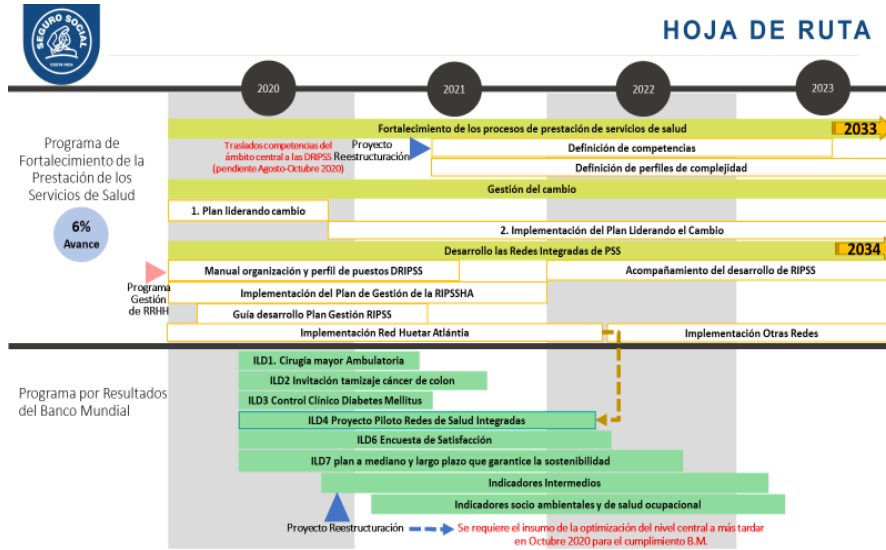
SEGURO SOCIAL
COSTA RICA

HOJA DE RUTA

2020
2021
2022
2023

Programa de Fortalecimiento de la Prestación de los Servicios de Salud

6%
Avance

Fortalecimiento de los procesos de prestación de servicios de salud
2033

Traslados competencias del ámbito central a las DRIPSS (pendiente Agosto-Octubre 2020)

Proyecto Reestructuración

Definición de competencias
Definición de perfiles de complejidad

Gestión del cambio
1. Plan liderando cambio
2. Implementación del Plan Liderando el Cambio

Desarrollo las Redes Integradas de PSS
2034

Programa Gestión de RRHH

Manual organización y perfil de puestos DRIPSS
Acompañamiento del desarrollo de RIPSS
Implementación del Plan de Gestión de la RIPSSHA
Guía desarrollo Plan Gestión RIPSS
Implementación Red Huetar Atlántia
Implementación Otras Redes

Programa por Resultados del Banco Mundial

ILD1. Cirugía mayor Ambulatoria
ILD2 Invitación tamizaje cáncer de colon
ILD3 Control Clínico Diabetes Mellitus
ILD4 Proyecto Piloto Redes de Salud Integradas
ILD6 Encuesta de Satisfacción
ILD7 plan a mediano y largo plazo que garantice la sostenibilidad
Indicadores Intermedios
Indicadores socio ambientales y de salud ocupacional

Proyecto Reestructuración
Se requiere el insumo de la optimización del nivel central a más tardar en Octubre 2020 para el cumplimiento B.M.